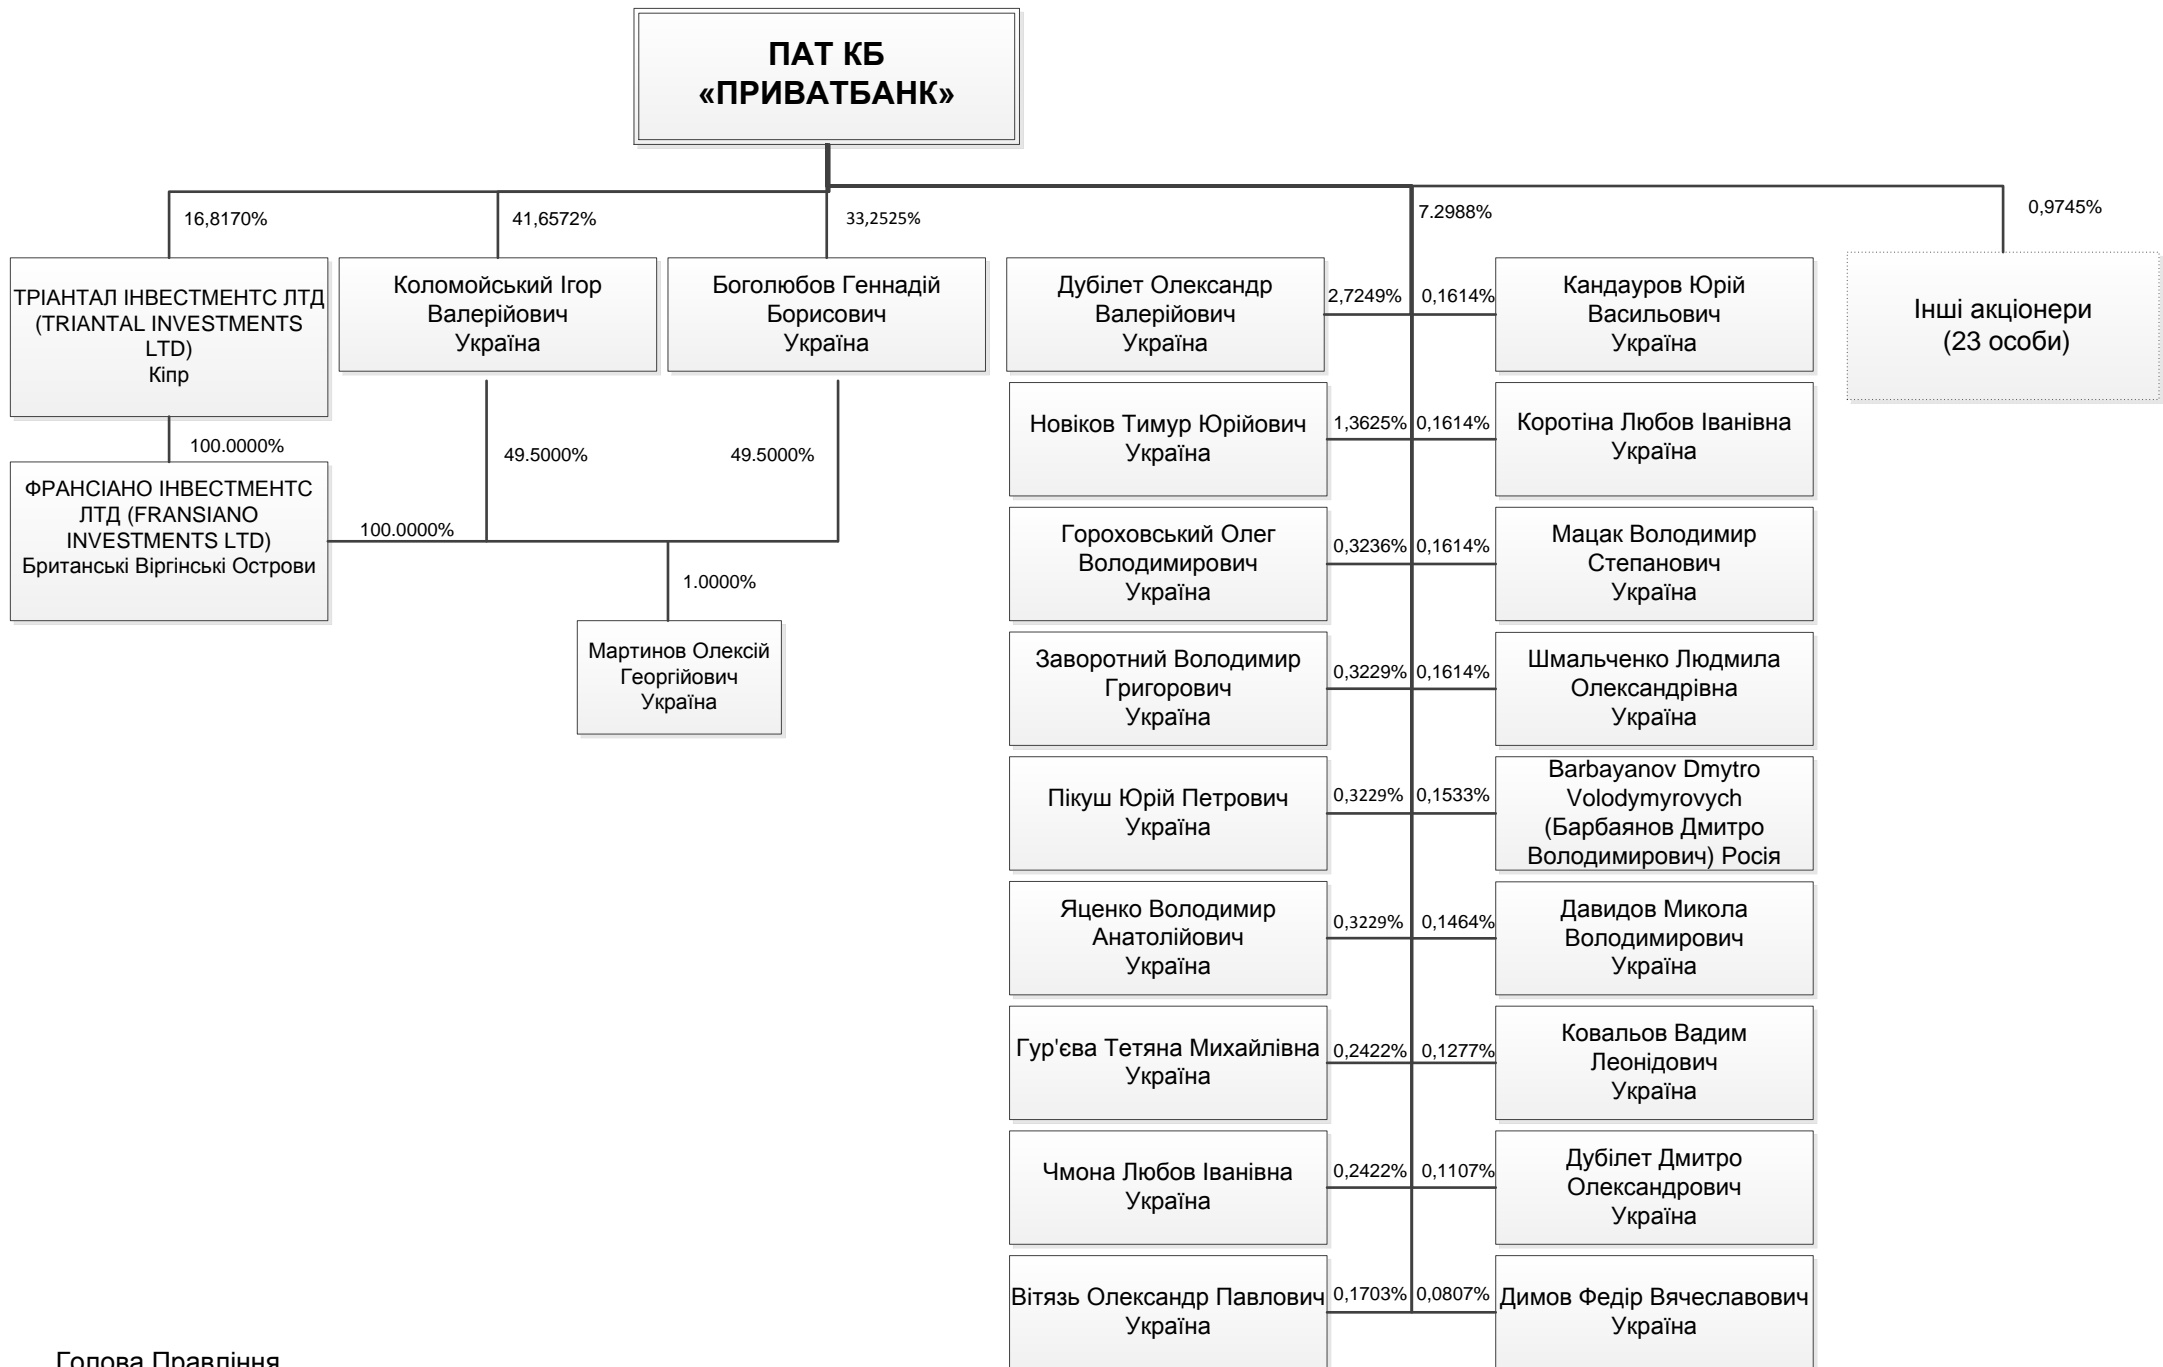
ПАТ КБ «ПРИВАТБАНК»

16,8170%

41,6572%

33,2525%

7.2988%

0,9745%

ТРІАНТАЛ ІНВЕСТМЕНТС ЛТД (TRIANTAL INVESTMENTS LTD) Кіпр

Коломойський Ігор Валерійович Україна

Боголюбов Геннадій Борисович Україна

Інші акціонери (23 особи)

100.0000%

49.5000%

49.5000%

ФРАНСІАНО ІНВЕСТМЕНТС ЛТД (FRANSIANO INVESTMENTS LTD) Британські Віргінські Острови

100.0000%

1.0000%

Мартинов Олексій Георгійович Україна

Дубілет Олександр Валерійович Україна

2,7249%

0,1614%

Кандауров Юрій Васильович Україна

Новіков Тимур Юрійович Україна

1,3625%

0,1614%

Коротіна Любов Іванівна Україна

Гороховський Олег Володимирович Україна

0,3236%

0,1614%

Мацак Володимир Степанович Україна

Заворотний Володимир Григорович Україна

0,3229%

0,1614%

Шмальченко Людмила Олександрівна Україна

Пікуш Юрій Петрович Україна

0,3229%

0,1533%

Barbayanov Dmytro Volodymyrovych (Барбаянов Дмитро Володимирович) Росія

Яценко Володимир Анатолійович Україна

0,3229%

0,1464%

Давидов Микола Володимирович Україна

Гур'єва Тетяна Михайлівна Україна

0,2422%

0,1277%

Ковальов Вадим Леонідович Україна

Чмона Любов Іванівна Україна

0,2422%

0,1107%

Дубілет Дмитро Олександрович Україна

Вітязь Олександр Павлович Україна

0,1703%

0,0807%

Димов Федір Вячеславович Україна

Голова Правління